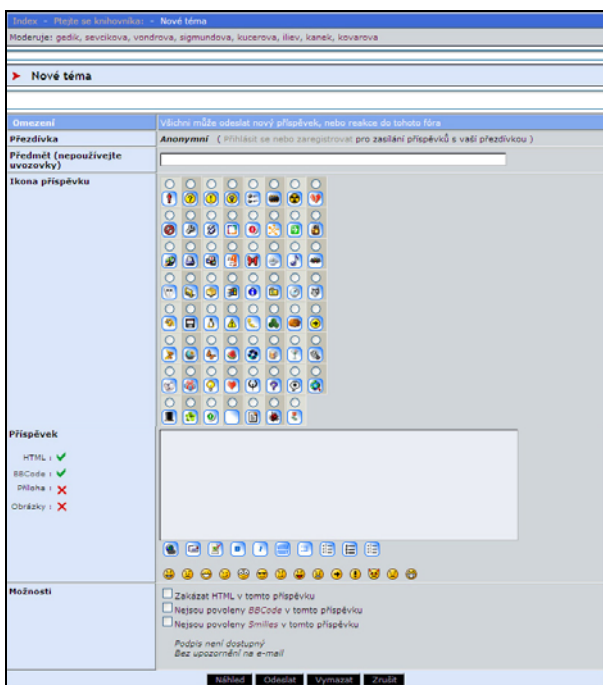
Index - Ptejte se knihovníka: - Nové téma

Moderuje: gedik, sevcikova, vondrova, sigmundova, kucerova, iliev, kanek, kovarova

Nové téma

| Omezení | Všichni může odeslat nový příspěvek, nebo reakce do tohoto fóra |
|---|---|
| Přezdívka | Anonymní ( Přihlásit se nebo zaregistrovat pro zasílání příspěvků s vaší přezdívkou ) |
| Předmět (nepoužívejte uvozovky) | |
| Ikona příspěvku | |
| Příspěvek HTML : ✔ BBCode : ✔ Příloha : ✘ Obrázky : ✘ | |
| Možnosti | Zakázat HTML v tomto příspěvku Nejsou povoleny BBCode v tomto příspěvku Nejsou povoleny Smilies v tomto příspěvku Podpis není dostupný Bez upozornění na e-mail |

Náhled Odeslat Vymazat Zrušit